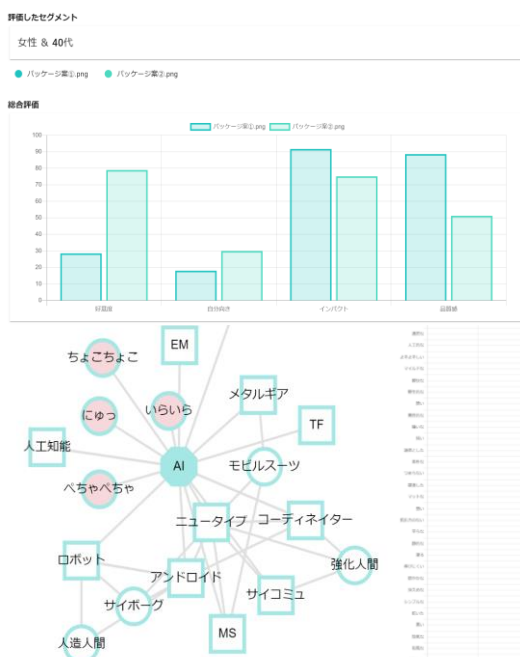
評価したセグメント

女性 & 40代

パッケージ案①.png　パッケージ案②.png

総合評価

パッケージ案①.png　パッケージ案②.png

100
90
80
70
60
50
40
30
20
10
0

好意度　自分向き　インパクト　話題感

ちょこちょこ
EM
いらいら
メタルギア
にゅっ
TF
人工知能
AI
モビルスーツ
ぺちゃぺちゃ
ニュータイプ
コーディネイター
ロボット
強化人間
アンドロイド
サイボーグ
サイコミュ
人造人間
MS

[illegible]